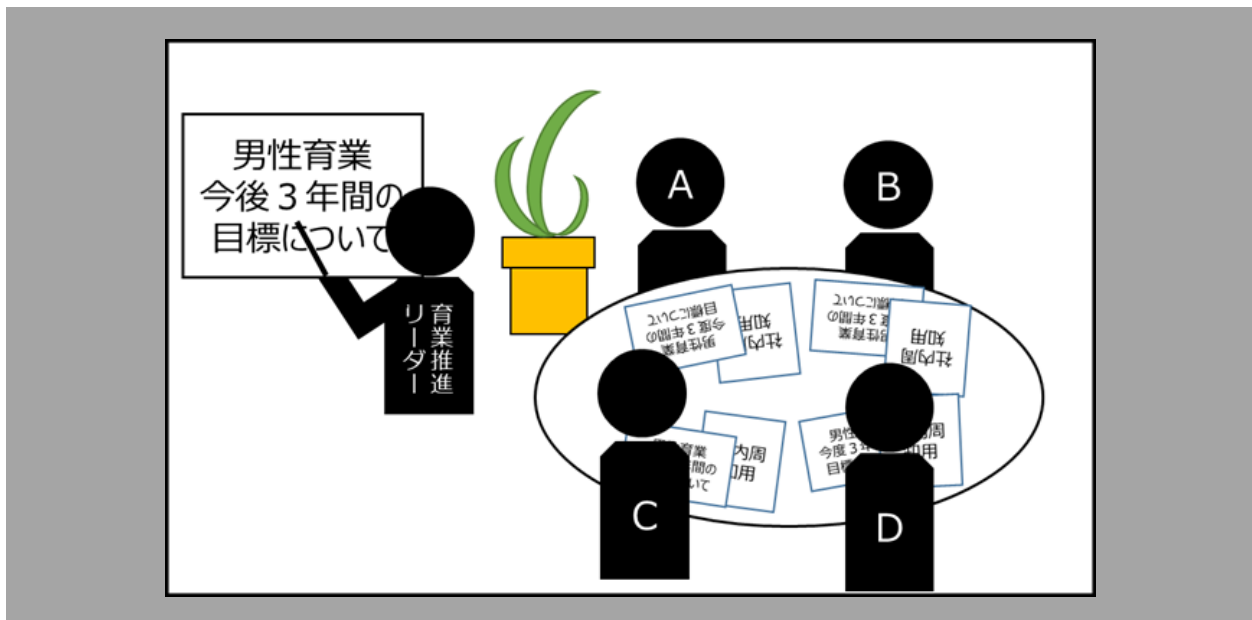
男性育業
今後３年間の
目標について

育業推進
リーダー

A

B

男性育業
今度３年間の
目標について

社内周
知用

男性育業
今度３年間の
目標について

社内周
知用

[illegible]育業
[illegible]間の
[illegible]いて

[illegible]内周
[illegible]用

男性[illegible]
今度３年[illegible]
目標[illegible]

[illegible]周
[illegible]知用

C

D